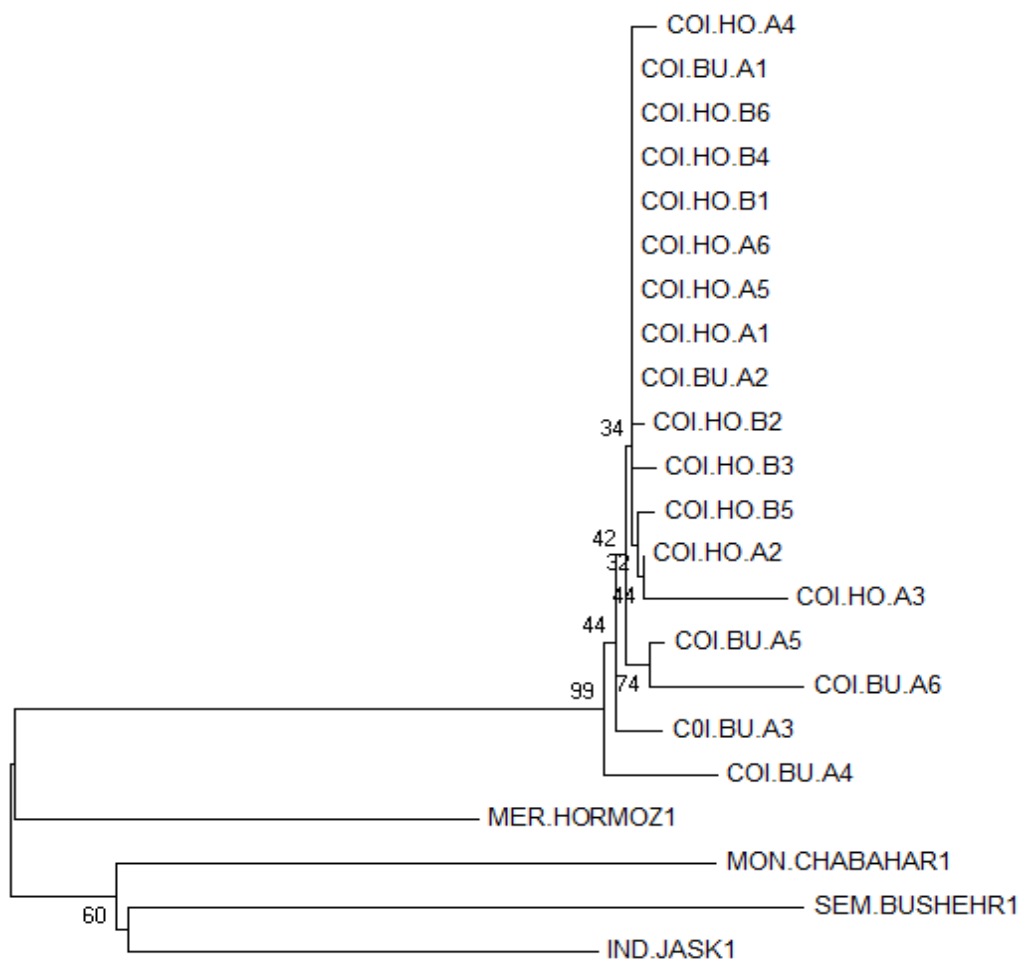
COI.HO.A4
COI.BU.A1
COI.HO.B6
COI.HO.B4
COI.HO.B1
COI.HO.A6
COI.HO.A5
COI.HO.A1
COI.BU.A2
34
COI.HO.B2
COI.HO.B3
COI.HO.B5
42
COI.HO.A2
32
44
COI.HO.A3
44
COI.BU.A5
99
74
COI.BU.A6
C0I.BU.A3
COI.BU.A4
MER.HORMOZ1
MON.CHABAHAR1
60
SEM.BUSHEHR1
IND.JASK1